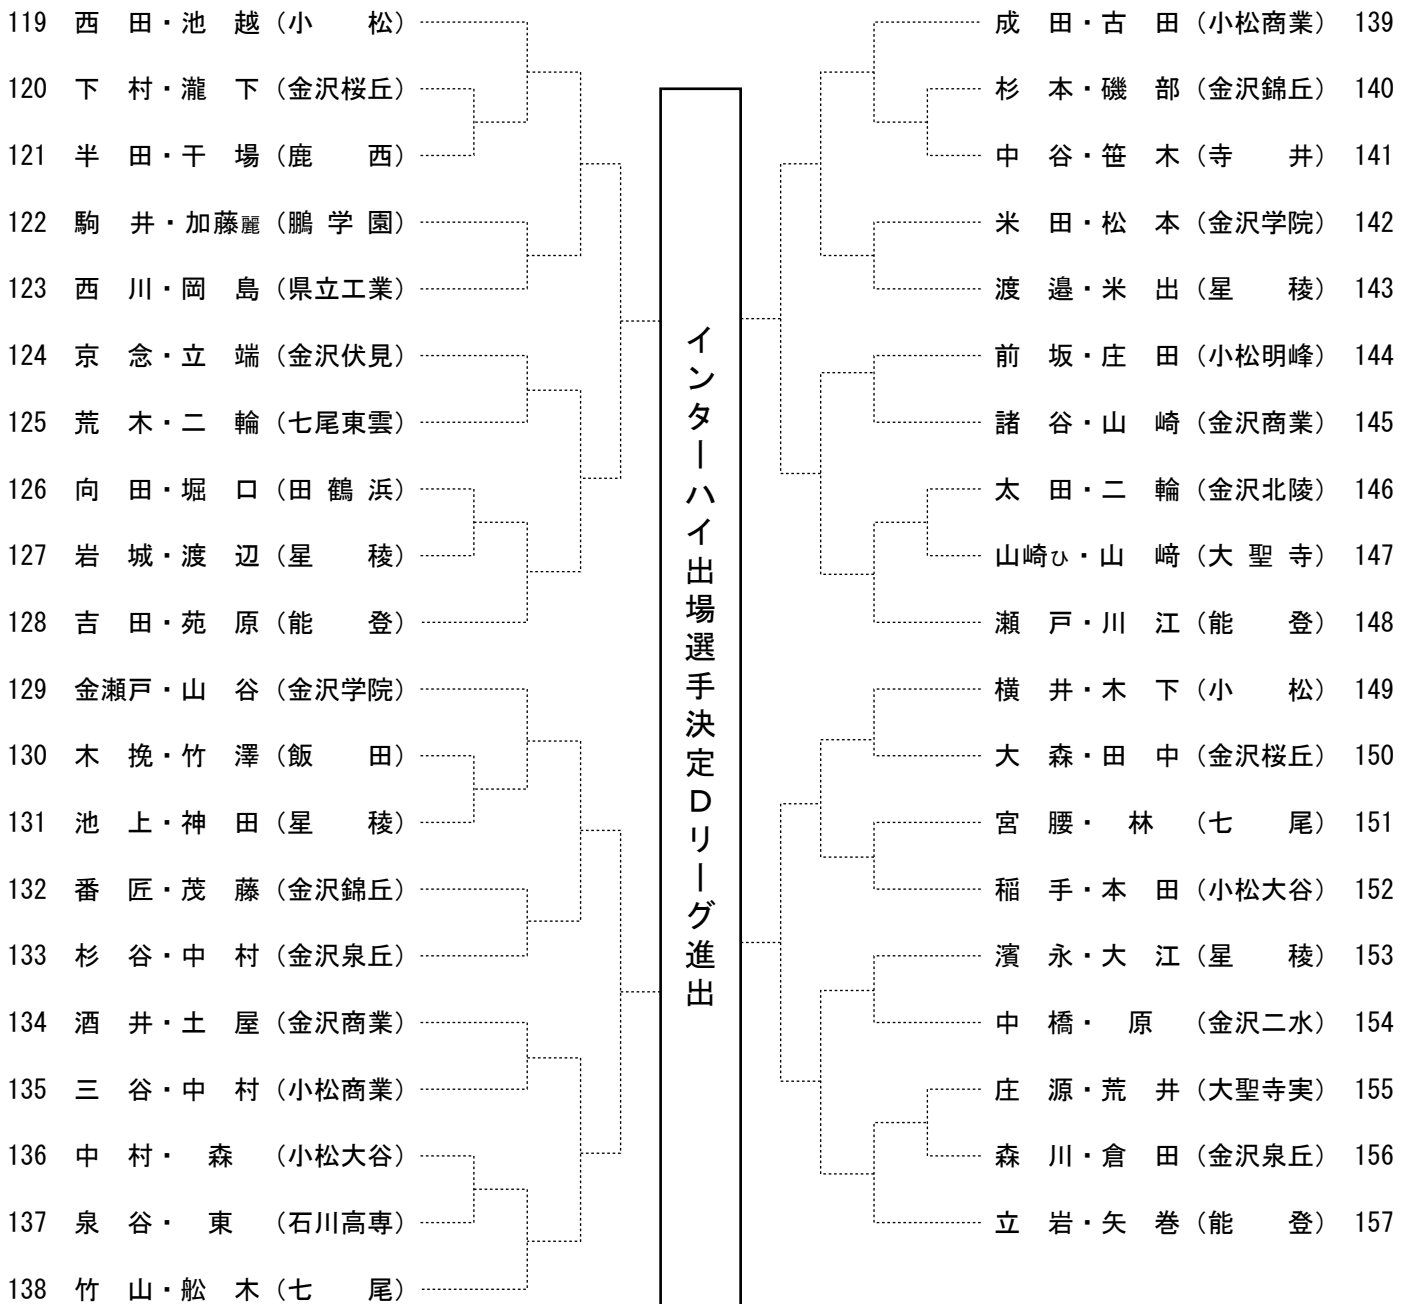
119 西 田・池 越（小 松）
120 下 村・瀧 下（金沢桜丘）
121 半 田・千 場（鹿 西）
122 駒 井・加藤麗（鵬 学 園）
123 西 川・岡 島（県立工業）
124 京 念・立 端（金沢伏見）
125 荒 木・二 輪（七尾東雲）
126 向 田・堀 口（田 鶴 浜）
127 岩 城・渡 辺（星 稜）
128 吉 田・苑 原（能 登）
129 金瀬戸・山 谷（金沢学院）
130 木 挽・竹 澤（飯 田）
131 池 上・神 田（星 稜）
132 番 匠・茂 藤（金沢錦丘）
133 杉 谷・中 村（金沢泉丘）
134 酒 井・土 屋（金沢商業）
135 三 谷・中 村（小松商業）
136 中 村・ 森 （小松大谷）
137 泉 谷・ 東 （石川高専）
138 竹 山・舩 木（七 尾）

インターハイ出場選手決定Dリーグ進出

成 田・古 田（小松商業） 139
杉 本・磯 部（金沢錦丘） 140
中 谷・笹 木（寺 井） 141
米 田・松 本（金沢学院） 142
渡 邉・米 出（星 稜） 143
前 坂・庄 田（小松明峰） 144
諸 谷・山 崎（金沢商業） 145
太 田・二 輪（金沢北陵） 146
山崎ひ・山 﨑（大 聖 寺） 147
瀬 戸・川 江（能 登） 148
横 井・木 下（小 松） 149
大 森・田 中（金沢桜丘） 150
宮 腰・ 林 （七 尾） 151
稲 手・本 田（小松大谷） 152
濱 永・大 江（星 稜） 153
中 橋・ 原 （金沢二水） 154
庄 源・荒 井（大聖寺実） 155
森 川・倉 田（金沢泉丘） 156
立 岩・矢 巻（能 登） 157